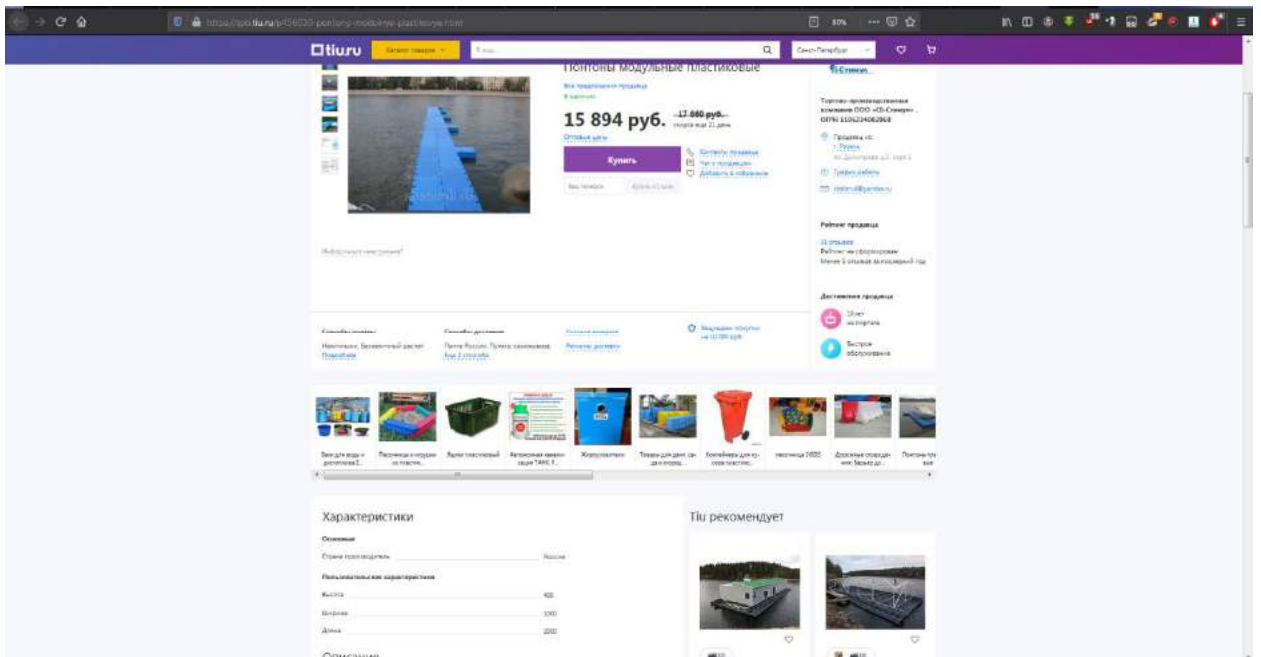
tiu.ru

Понтоны модульные пластиковые

15 894 руб. ~~17 660 руб.~~

Купить

Рейтинг продавца

Достижения продавца

Характеристики

Основные

Страна производитель Россия

Пользовательские характеристики

Высота 400

Ширина 1000

Длина 2000

Tiu рекомендует